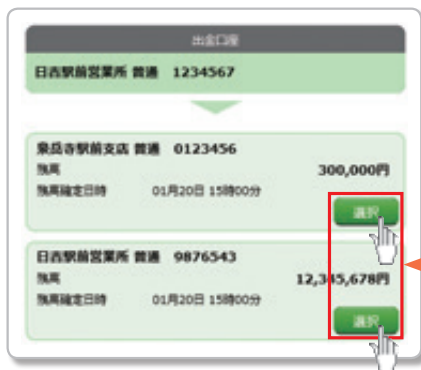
出金口座

日吉駅前営業所 普通 1234567

泉岳寺駅前支店 普通 0123456

残高 300,000円

残高確定日時 01月20日 15時00分

選択

日吉駅前営業所 普通 9876543

残高 12,345,678円

残高確定日時 01月20日 15時00分

選択